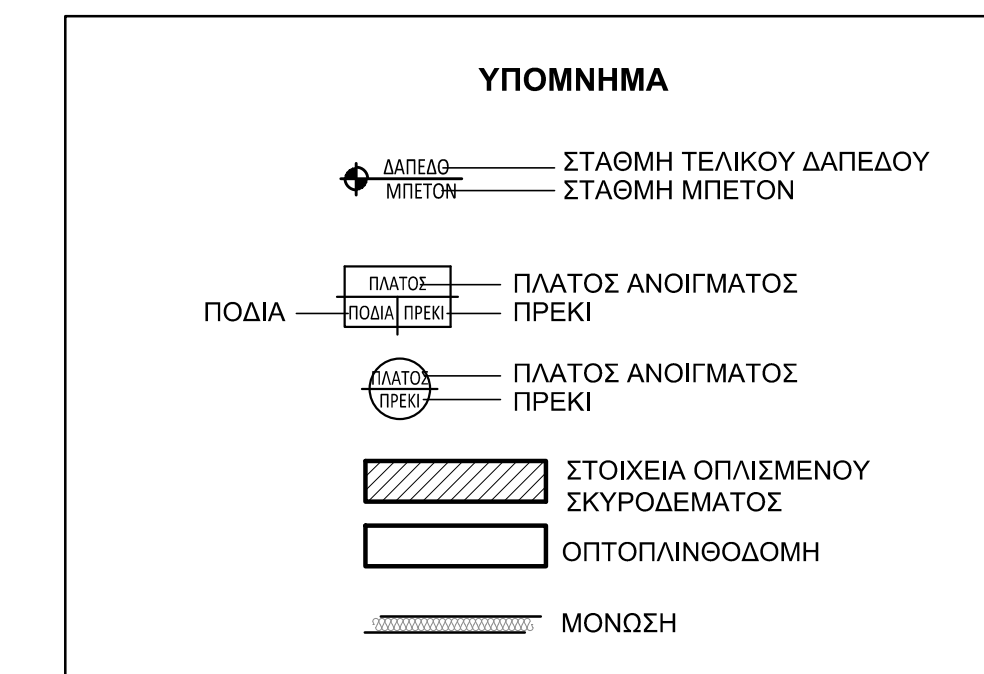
ΥΠΟΜΝΗΜΑ

ΔΑΠΕΔΟ ΣΤΑΘΜΗ ΤΕΛΙΚΟΥ ΔΑΠΕΔΟΥ
ΜΠΕΤΟΝ ΣΤΑΘΜΗ ΜΠΕΤΟΝ

ΠΛΑΤΟΣ ΠΛΑΤΟΣ ΑΝΟΙΓΜΑΤΟΣ
ΠΟΔΙΑ ΠΟΔΙΑ ΠΡΕΚΙ ΠΡΕΚΙ

ΠΛΑΤΟΣ ΠΛΑΤΟΣ ΑΝΟΙΓΜΑΤΟΣ
ΠΡΕΚΙ ΠΡΕΚΙ

ΣΤΟΙΧΕΙΑ ΟΠΛΙΣΜΕΝΟΥ ΣΚΥΡΟΔΕΜΑΤΟΣ

ΟΠΤΟΠΛΙΝΘΟΔΟΜΗ

ΜΟΝΩΣΗ